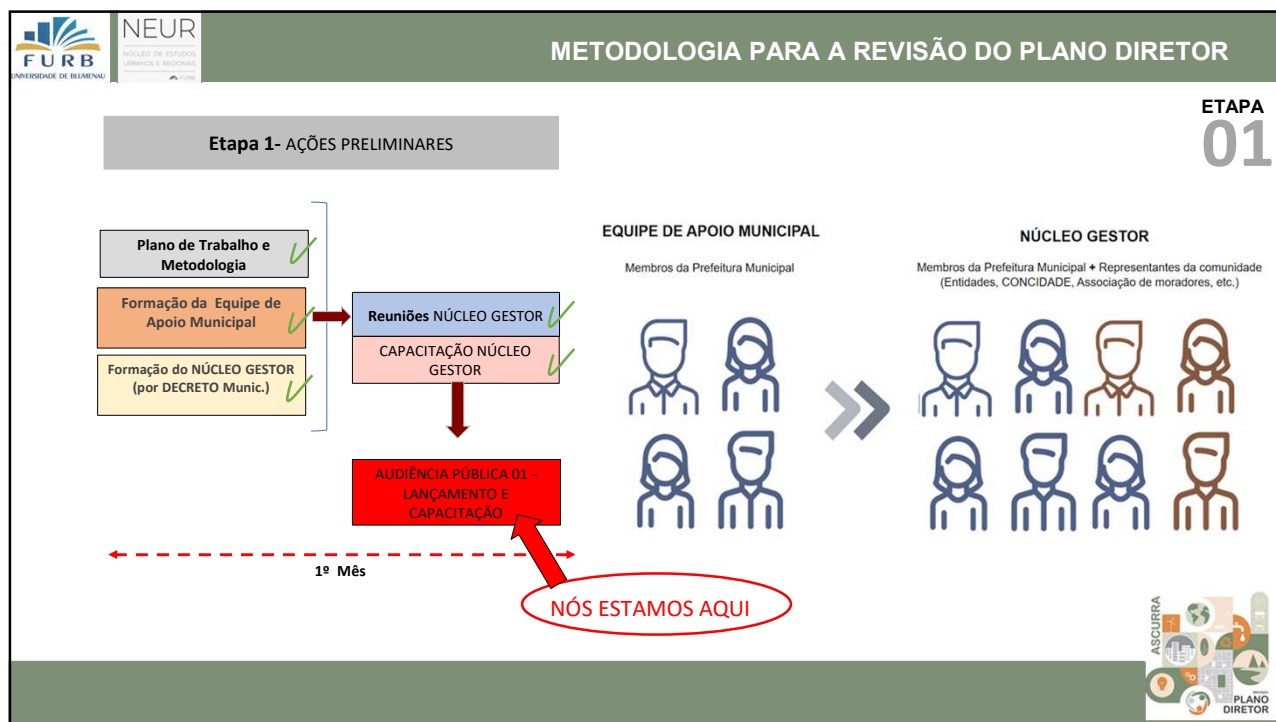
FURB
UNIVERSIDADE DE BLUMENAU

NEUR
NÚCLEO DE ESTUDOS URBANOS E REGIONAIS

METODOLOGIA PARA A REVISÃO DO PLANO DIRETOR

ETAPA
01

**Etapa 1-** AÇÕES PRELIMINARES

Plano de Trabalho e Metodologia

Formação da Equipe de Apoio Municipal

Formação do NÚCLEO GESTOR (por DECRETO Munic.)

Reuniões NÚCLEO GESTOR

CAPACITAÇÃO NÚCLEO GESTOR

AUDIÊNCIA PÚBLICA 01 - LANÇAMENTO E CAPACITAÇÃO

1º Mês

NÓS ESTAMOS AQUI

EQUIPE DE APOIO MUNICIPAL

Membros da Prefeitura Municipal

NÚCLEO GESTOR

Membros da Prefeitura Municipal + Representantes da comunidade (Entidades, CONCIDADE, Associação de moradores, etc.)

ASCURRA
PLANO DIRETOR